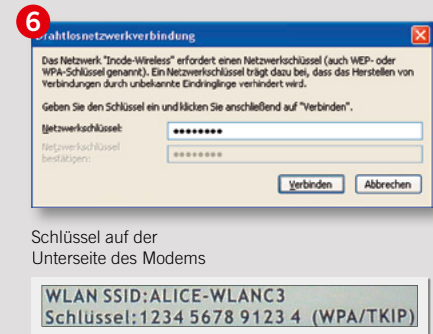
6

rahtlosnetzwerkverbindung

Das Netzwerk "Inode-Wireless" erfordert einen Netzwerkschüssel (auch WEP- oder WPA-Schlüssel genannt). Ein Netzwerkschlüssel trägt dazu bei, dass das Herstellen von Verbindungen durch unbekannte Eindringlinge verhindert wird.

Geben Sie den Schlüssel ein und klicken Sie anschließend auf "Verbinden".

Netzwerkschlüssel: ••••••••

Netzwerkschlüssel bestätigen: ••••••••

Verbinden Abbrechen

Schlüssel auf der Unterseite des Modems

WLAN SSID:ALICE-WLANC3
Schlüssel:1234 5678 9123 4 (WPA/TKIP)